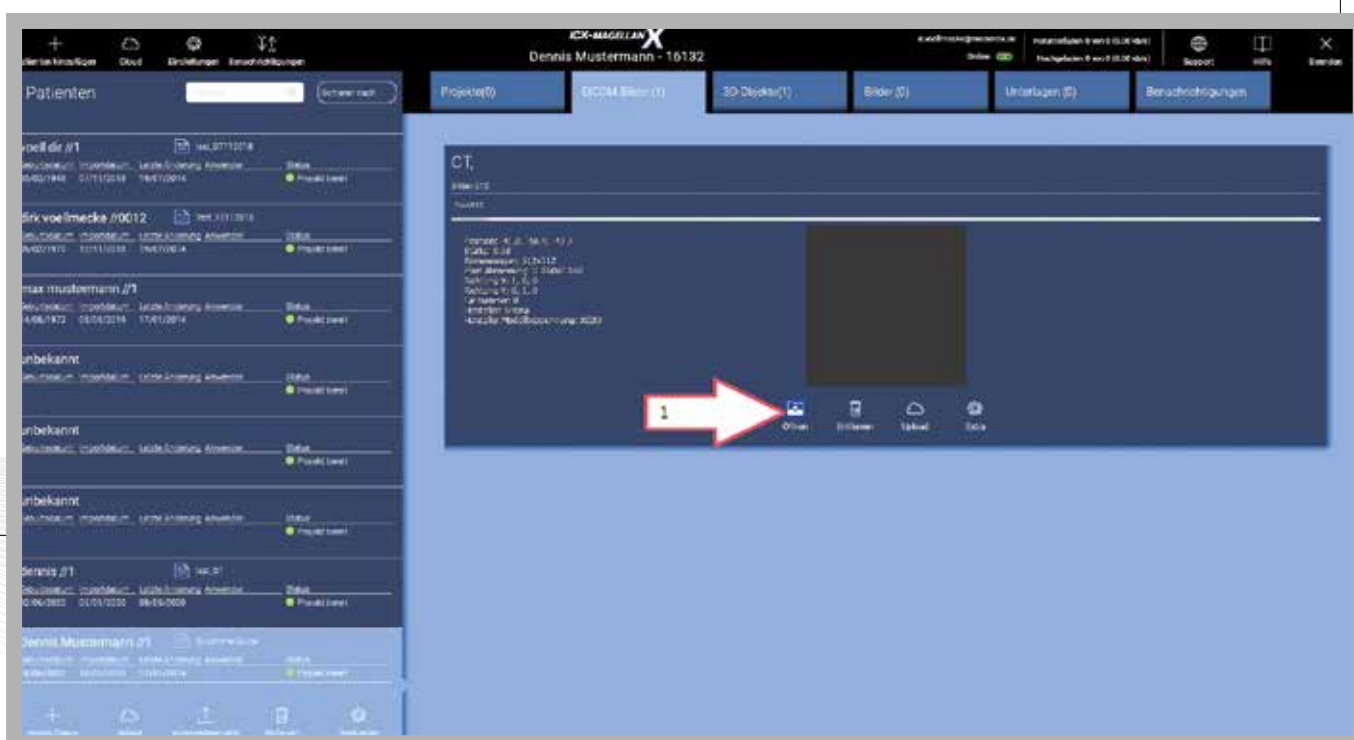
atienten hinzufügen Cloud Einstellungen Benachrichtigungen

ICX-MAGELLAN X
Dennis Mustermann - 16132

Online

Support Hilfe Beenden

Patienten

Projekte(0) DICOM Bilder (1) 3D-Objekte(1) Bilder (0) Unterlagen (0) Benachrichtigungen

voell dir //1
Geburtsdatum Importdatum Letzte Änderung Anwender Status
Projekt bereit

dirk voellmecke //0012
Geburtsdatum Importdatum Letzte Änderung Anwender Status
Projekt bereit

max mustermann //1
Geburtsdatum Importdatum Letzte Änderung Anwender Status
Projekt bereit

unbekannt
Geburtsdatum Importdatum Letzte Änderung Anwender Status
Projekt bereit

unbekannt
Geburtsdatum Importdatum Letzte Änderung Anwender Status
Projekt bereit

unbekannt
Geburtsdatum Importdatum Letzte Änderung Anwender Status
Projekt bereit

dennis //1
Geburtsdatum Importdatum Letzte Änderung Anwender Status
Projekt bereit

Dennis Mustermann //1
Geburtsdatum Importdatum Letzte Änderung Anwender Status
Projekt bereit

CT,

1

Öffnen Entfernen Upload Extra